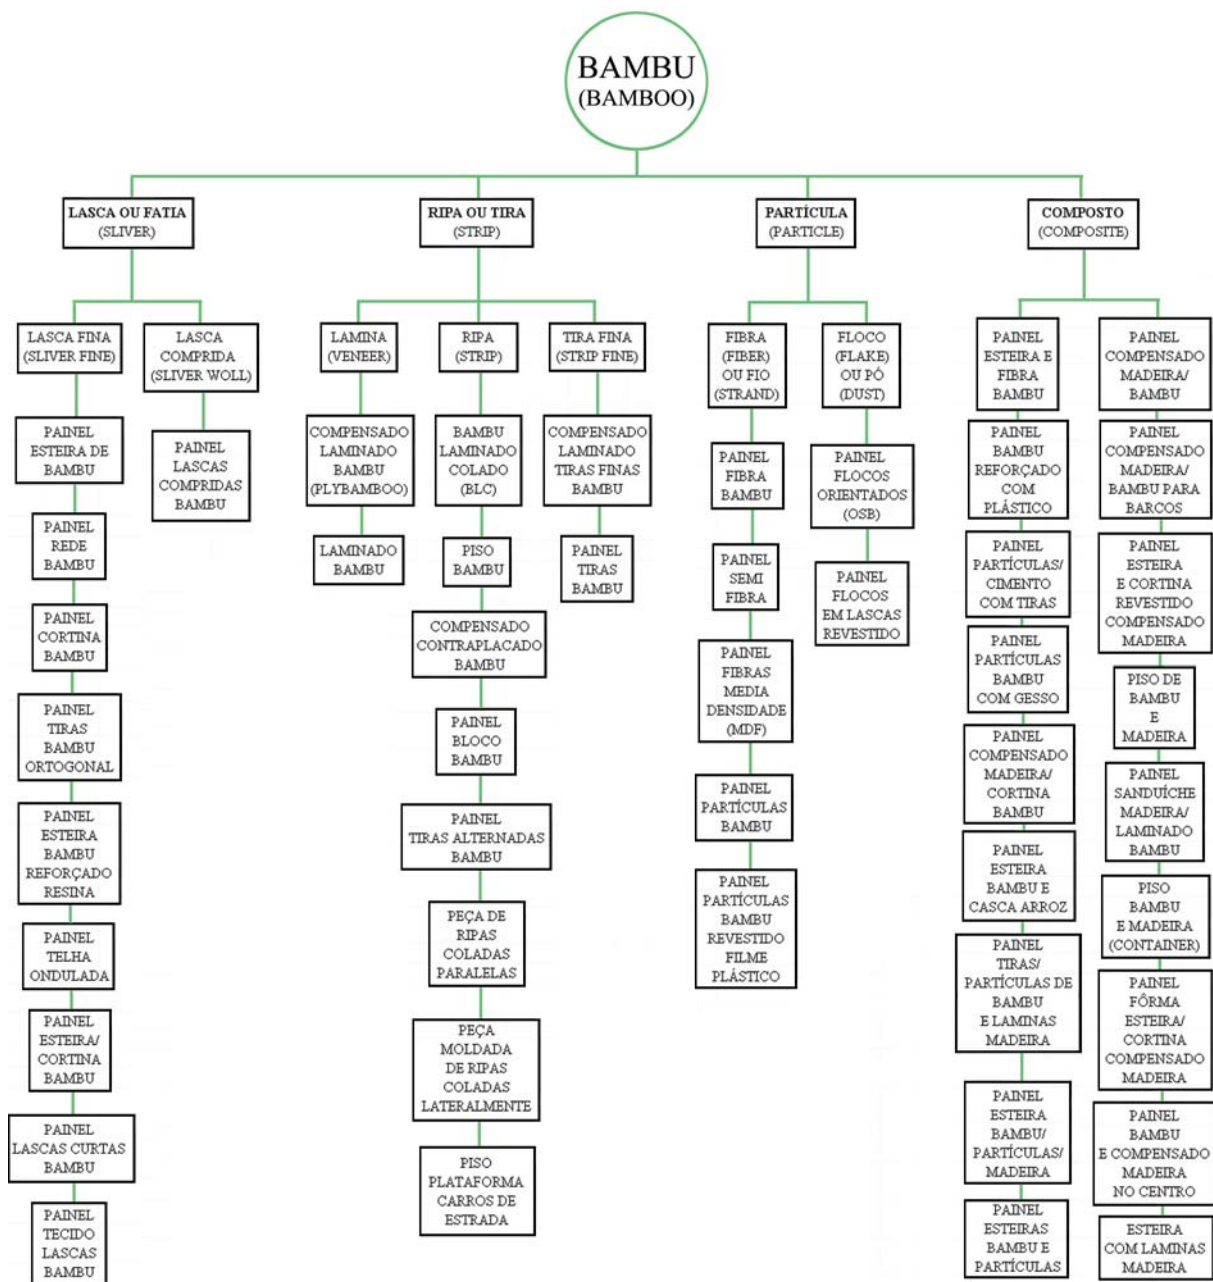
BAMBU
(BAMBOO)

LASCA OU FATIA
(SLIVER)

LASCA FINA
(SLIVER FINE)

PAINEL ESTEIRA DE BAMBU

PAINEL REDE BAMBU

PAINEL CORTINA BAMBU

PAINEL TIRAS BAMBU ORTOGONAL

PAINEL ESTEIRA BAMBU REFORÇADO RESINA

PAINEL TELHA ONDULADA

PAINEL ESTEIRA/ CORTINA BAMBU

PAINEL LASCAS CURTAS BAMBU

PAINEL TECIDO LASCAS BAMBU

LASCA COMPRIDA
(SLIVER WOLL)

PAINEL LASCAS COMPRIDAS BAMBU

RIPA OU TIRA
(STRIP)

LAMINA
(VENEER)

COMPENSADO LAMINADO BAMBU (PLYBAMBOO)

LAMINADO BAMBU

RIPA
(STRIP)

BAMBU LAMINADO COLADO (BLC)

PISO BAMBU

COMPENSADO CONTRAPLACADO BAMBU

PAINEL BLOCO BAMBU

PAINEL TIRAS ALTERNADAS BAMBU

PEÇA DE RIPAS COLADAS PARALELAS

PEÇA MOLDADA DE RIPAS COLADAS LATERALMENTE

PISO PLATAFORMA CARROS DE ESTRADA

TIRA FINA
(STRIP FINE)

COMPENSADO LAMINADO TIRAS FINAS BAMBU

PAINEL TIRAS BAMBU

PARTÍCULA
(PARTICLE)

FIBRA (FIBER) OU FIO (STRAND)

PAINEL FIBRA BAMBU

PAINEL SEMI FIBRA

PAINEL FIBRAS MEDIA DENSIDADE (MDF)

PAINEL PARTÍCULAS BAMBU

PAINEL PARTÍCULAS BAMBU REVESTIDO FILME PLÁSTICO

FLOCO (FLAKE) OU PÓ (DUST)

PAINEL FLOCOS ORIENTADOS (OSB)

PAINEL FLOCOS EM LASCAS REVESTIDO

COMPOSTO
(COMPOSITE)

PAINEL ESTEIRA E FIBRA BAMBU

PAINEL BAMBU REFORÇADO COM PLÁSTICO

PAINEL PARTÍCULAS/ CIMENTO COM TIRAS

PAINEL PARTÍCULAS BAMBU COM GESSO

PAINEL COMPENSADO MADEIRA/ CORTINA BAMBU

PAINEL ESTEIRA BAMBU E CASCA ARROZ

PAINEL TIRAS/ PARTÍCULAS DE BAMBU E LAMINAS MADEIRA

PAINEL ESTEIRA BAMBU/ PARTÍCULAS/ MADEIRA

PAINEL ESTEIRAS BAMBU E PARTÍCULAS

PAINEL COMPENSADO MADEIRA/ BAMBU

PAINEL COMPENSADO MADEIRA/ BAMBU PARA BARCOS

PAINEL ESTEIRA E CORTINA REVESTIDO COMPENSADO MADEIRA

PISO DE BAMBU E MADEIRA

PAINEL SANDUÍCHE MADEIRA/ LAMINADO BAMBU

PISO BAMBU E MADEIRA (CONTAINER)

PAINEL FÔRMA ESTEIRA/ CORTINA COMPENSADO MADEIRA

PAINEL BAMBU E COMPENSADO MADEIRA NO CENTRO

ESTEIRA COM LAMINAS MADEIRA